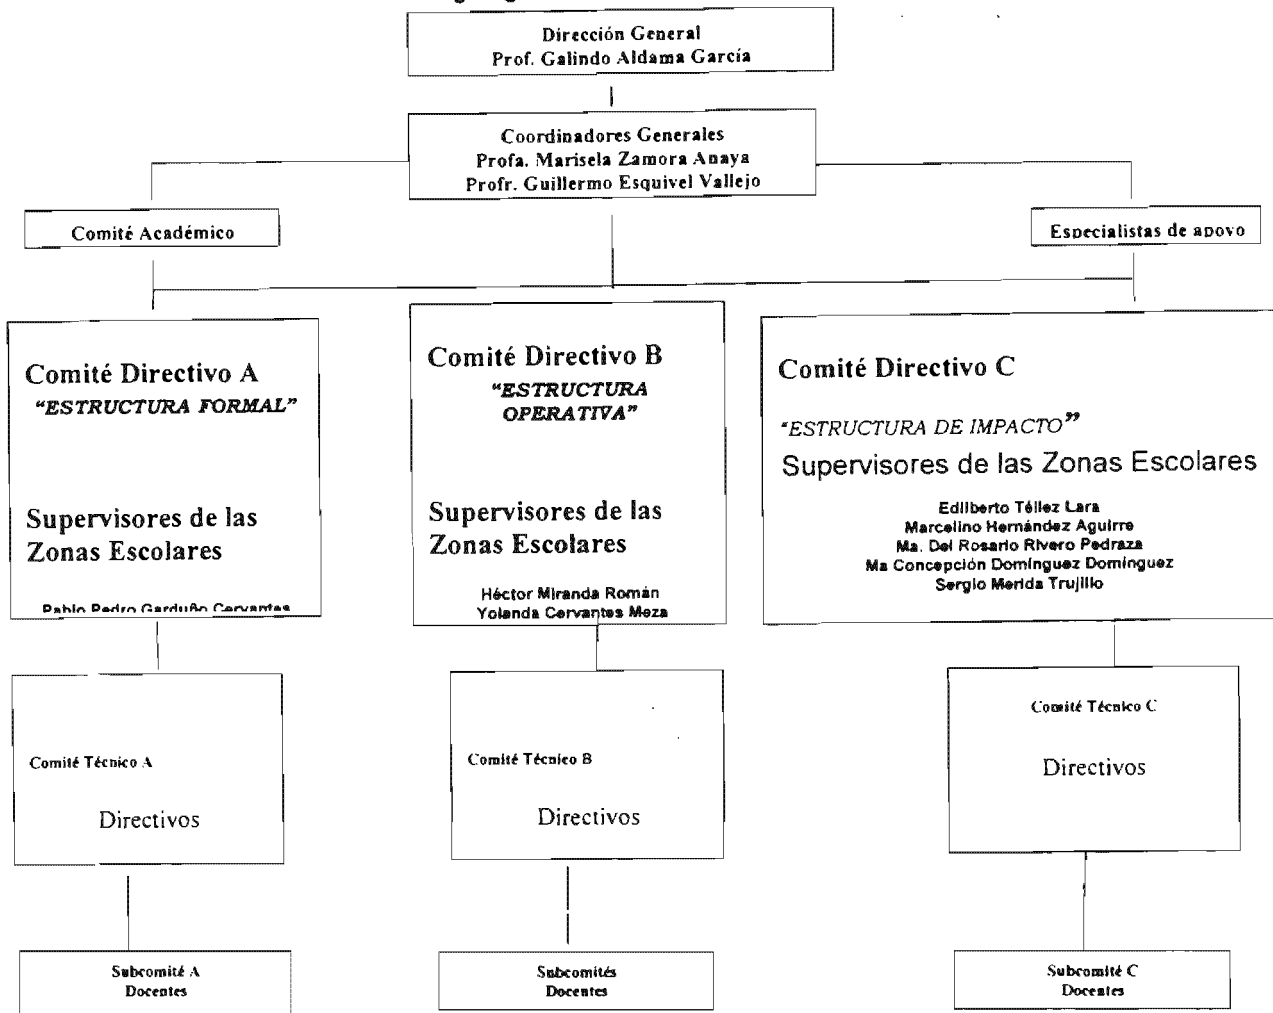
Dirección General
Prof. Galindo Aldama García

Coordinadores Generales
Profa. Marisela Zamora Anaya
Profr. Guillermo Esquivel Vallejo

Comité Académico

Especialistas de apoyo

Comité Directivo A
"ESTRUCTURA FORMAL"

Supervisores de las Zonas Escolares

Pablo Pedro Garduño Cervantes

Comité Directivo B
"ESTRUCTURA OPERATIVA"

Supervisores de las Zonas Escolares

Héctor Miranda Román
Yolanda Cervantes Meza

Comité Directivo C

"ESTRUCTURA DE IMPACTO"
Supervisores de las Zonas Escolares

Edilberto Téllez Lara
Marcelino Hernández Aguirre
Ma. Del Rosario Rivero Pedraza
Ma Concepción Domínguez Domínguez
Sergio Merida Trujillo

Comité Técnico A

Directivos

Comité Técnico B

Directivos

Comité Técnico C

Directivos

Subcomité A
Docentes

Subcomités
Docentes

Subcomité C
Docentes